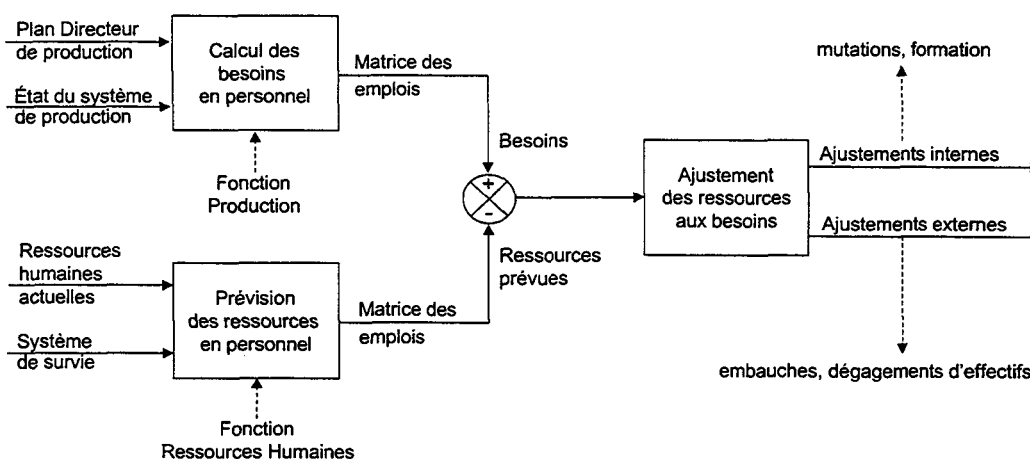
Plan Directeur de production

État du système de production

Calcul des besoins en personnel

Fonction Production

Matrice des emplois

Besoins

+

-

Ressources prévues

Ressources humaines actuelles

Système de survie

Prévision des ressources en personnel

Fonction Ressources Humaines

Matrice des emplois

Ajustement des ressources aux besoins

mutations, formation

Ajustements internes

Ajustements externes

embauches, dégagements d'effectifs